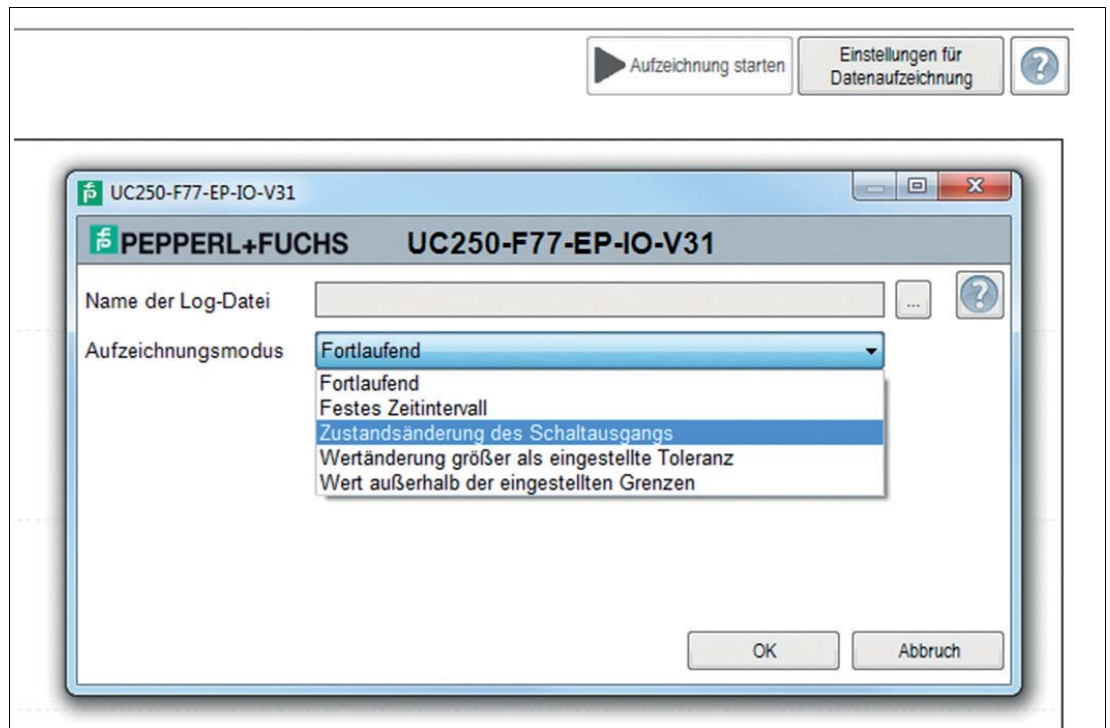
Aufzeichnung starten

Einstellungen für Datenaufzeichnung

?

UC250-F77-EP-IO-V31

PEPPERL+FUCHS UC250-F77-EP-IO-V31

Name der Log-Datei ...

?

Aufzeichnungsmodus Fortlaufend

Fortlaufend
Festes Zeitintervall
Zustandsänderung des Schaltausgangs
Wertänderung größer als eingestellte Toleranz
Wert außerhalb der eingestellten Grenzen

OK

Abbruch